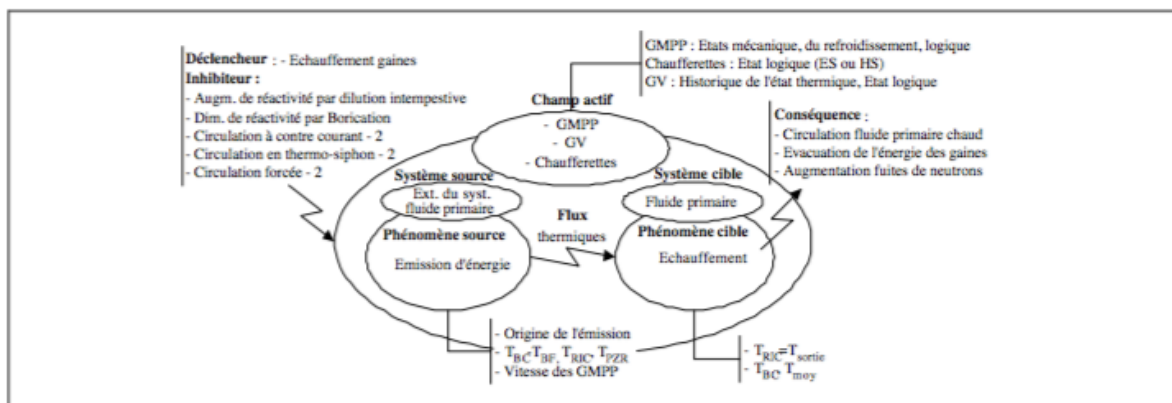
Déclencheur : - Echauffement gaines
Inhibiteur :
- Augm. de réactivité par dilution intempestive
- Dim. de réactivité par Borication
- Circulation à contre courant - 2
- Circulation en thermo-siphon - 2
- Circulation forcée - 2

GMPP : Etats mécanique, du refroidissement, logique
Chaufferettes : Etat logique (ES ou HS)
GV : Historique de l'état thermique, Etat logique

Champ actif
- GMPP
- GV
- Chaufferettes

Conséquence :
- Circulation fluide primaire chaud
- Evacuation de l'énergie des gaines
- Augmentation fuites de neutrons

Système source
Ext. du syst. fluide primaire

Phénomène source
Emission d'énergie

Flux thermiques

Système cible
Fluide primaire

Phénomène cible
Echauffement

- Origine de l'émission
- $T_{BC}T_{BF}$, $T_{RIC}$, $T_{PZR}$
- Vitesse des GMPP

- $T_{RIC}=T_{sortie}$
- $T_{BC}$, $T_{moy}$